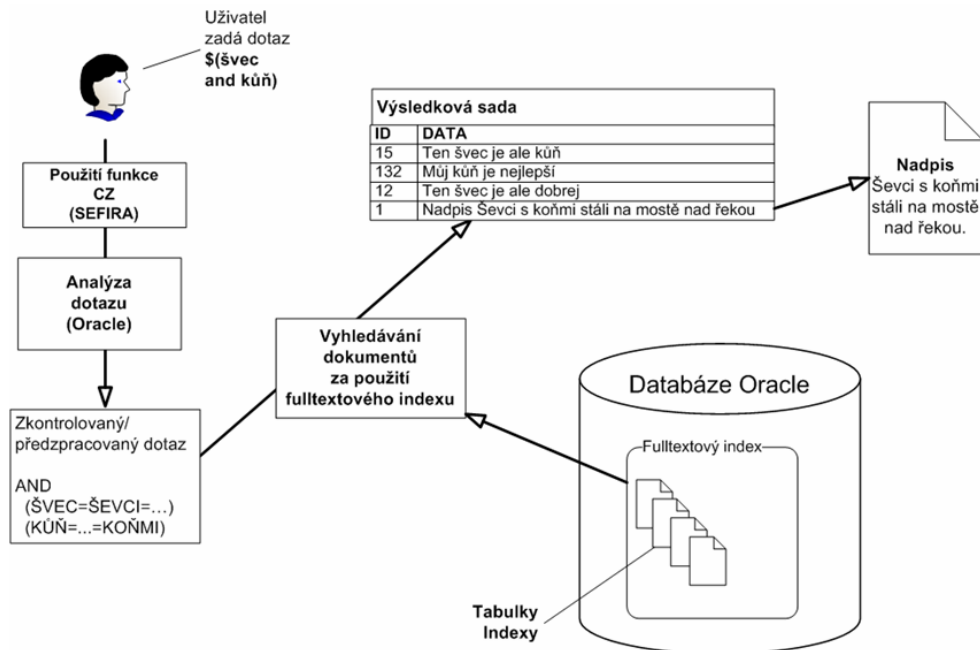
Uživatel zadá dotaz **$(švec and kůň)**

**Použití funkce CZ (SEFIRA)**

**Analýza dotazu (Oracle)**

Zkontrolovaný/ předzpracovaný dotaz

AND
(ŠVEC=ŠEVCI=…)
(KŮŇ=...=KOŇMI)

**Vyhledávání dokumentů za použití fulltextového indexu**

| **Výsledková sada** | |
|---|---|
| **ID** | **DATA** |
| 15 | Ten švec je ale kůň |
| 132 | Můj kůň je nejlepší |
| 12 | Ten švec je ale dobrej |
| 1 | Nadpis Ševci s koňmi stáli na mostě nad řekou |

**Nadpis**
Ševci s koňmi stáli na mostě nad řekou.

Databáze Oracle

Fulltextový index

**Tabulky Indexy**